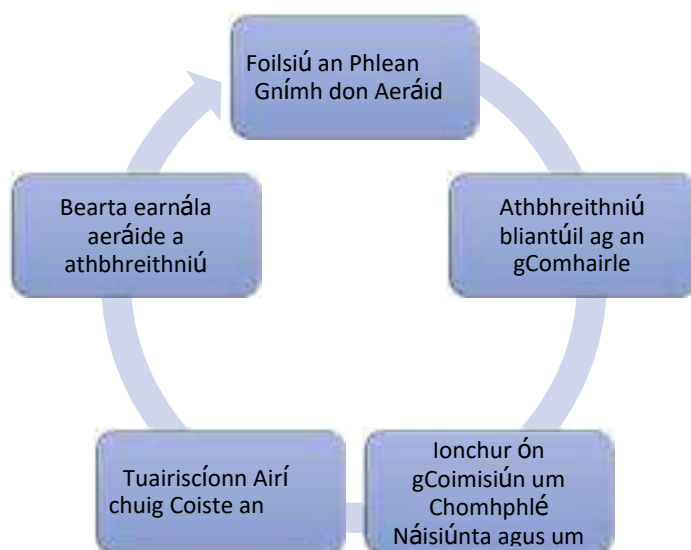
Foilsiú an Phlean Gnímh don Aeráid

Athbhreithniú bliantúil ag an gComhairle

Ionchur ón gCoimisiún um Chomhphlé Náisiúnta agus um

Tuairiscíonn Airí chuig Coiste an

Bearta earnála aeráide a athbhreithniú